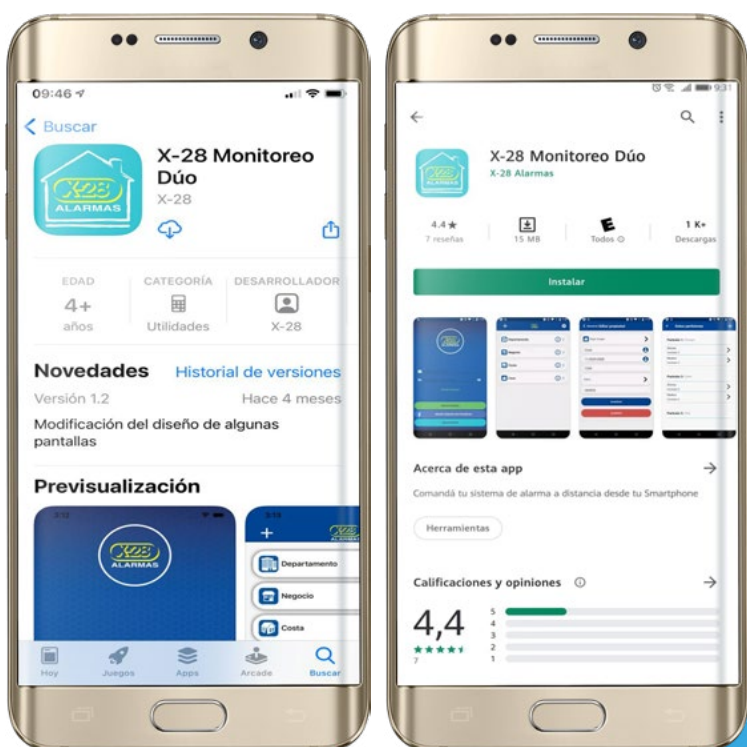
09:46

< Buscar

X-28 Monitoreo Dúo
X-28

EDAD
4+
años

CATEGORÍA
Utilidades

DESARROLLADOR
X-28

Novedades
Historial de versiones

Versión 1.2
Hace 4 meses

Modificación del diseño de algunas pantallas

Previsualización

X-28 ALARMAS

Departamento
Negocio
Costa

Hoy
Juegos
Apps
Arcade
Buscar

9:31

X-28 Monitoreo Dúo
X-28 Alarmas

4.4 ★
7 reseñas

15 MB

Todos

1 K+
Descargas

Instalar

Acerca de esta app

Comandá tu sistema de alarma a distancia desde tu Smartphone

Herramientas

Calificaciones y opiniones

4,4
7

5
4
3
2
1